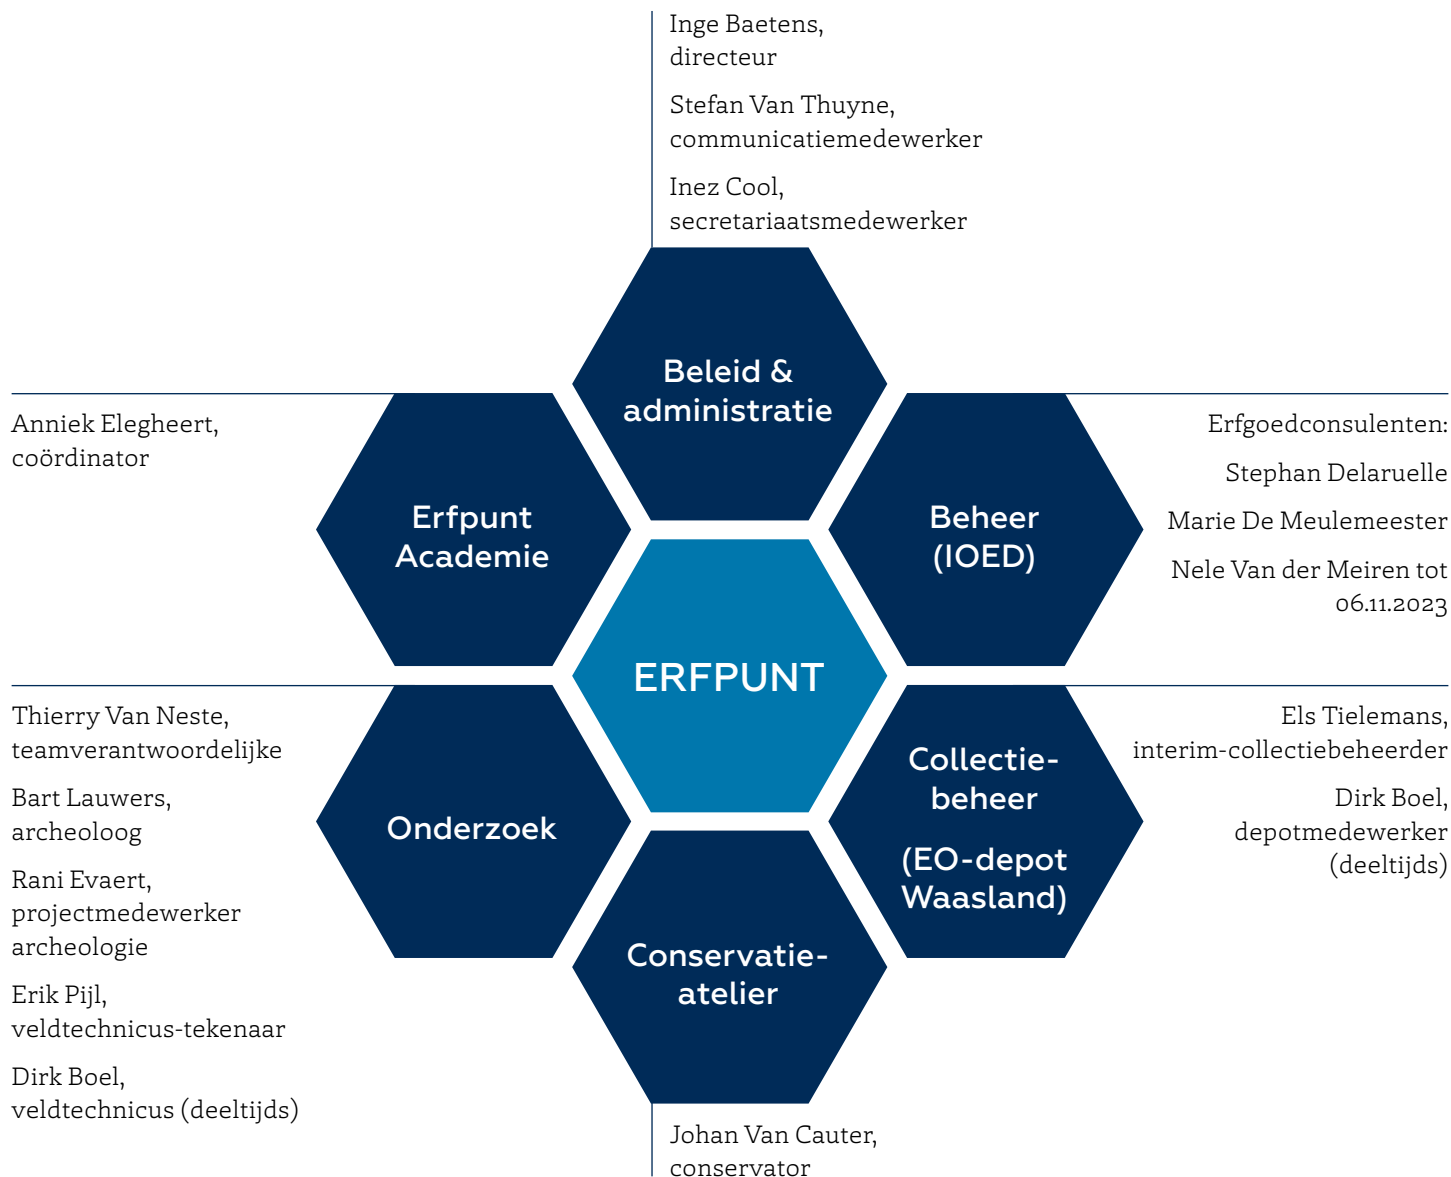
Inge Baetens,
directeur

Stefan Van Thuyne,
communicatiemedewerker

Inez Cool,
secretariaatsmedewerker

Beleid & administratie

Anniek Elegheert,
coördinator

Erfpunt Academie

Beheer (IOED)

Erfgoedconsulenten:

Stephan Delaruelle

Marie De Meulemeester

Nele Van der Meiren tot 06.11.2023

ERFPUNT

Thierry Van Neste,
teamverantwoordelijke

Bart Lauwers,
archeoloog

Rani Evaert,
projectmedewerker archeologie

Erik Pijl,
veldtechnicus-tekenaar

Dirk Boel,
veldtechnicus (deeltijds)

Onderzoek

Collectiebeheer

(EO-depot Waasland)

Els Tielemans,
interim-collectiebeheerder

Dirk Boel,
depotmedewerker (deeltijds)

Conservatieatelier

Johan Van Cauter,
conservator